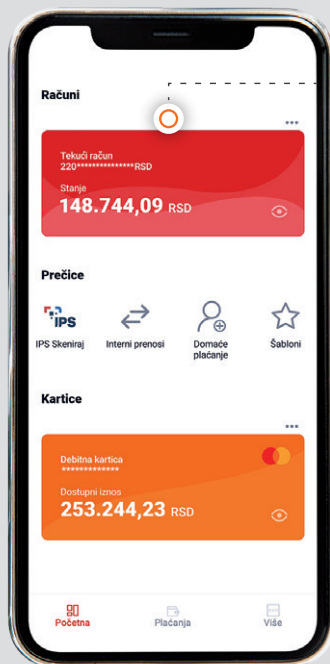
Računi

•••

Tekući račun
220***************RSD

Stanje
148.744,09 RSD

Prečice

IPS

IPS Skeniraj

Interni prenosi

Domaće plaćanje

Šabloni

Kartice

•••

Debitna kartica
*************

Dostupni iznos
253.244,23 RSD

Početna

Plaćanja

Više